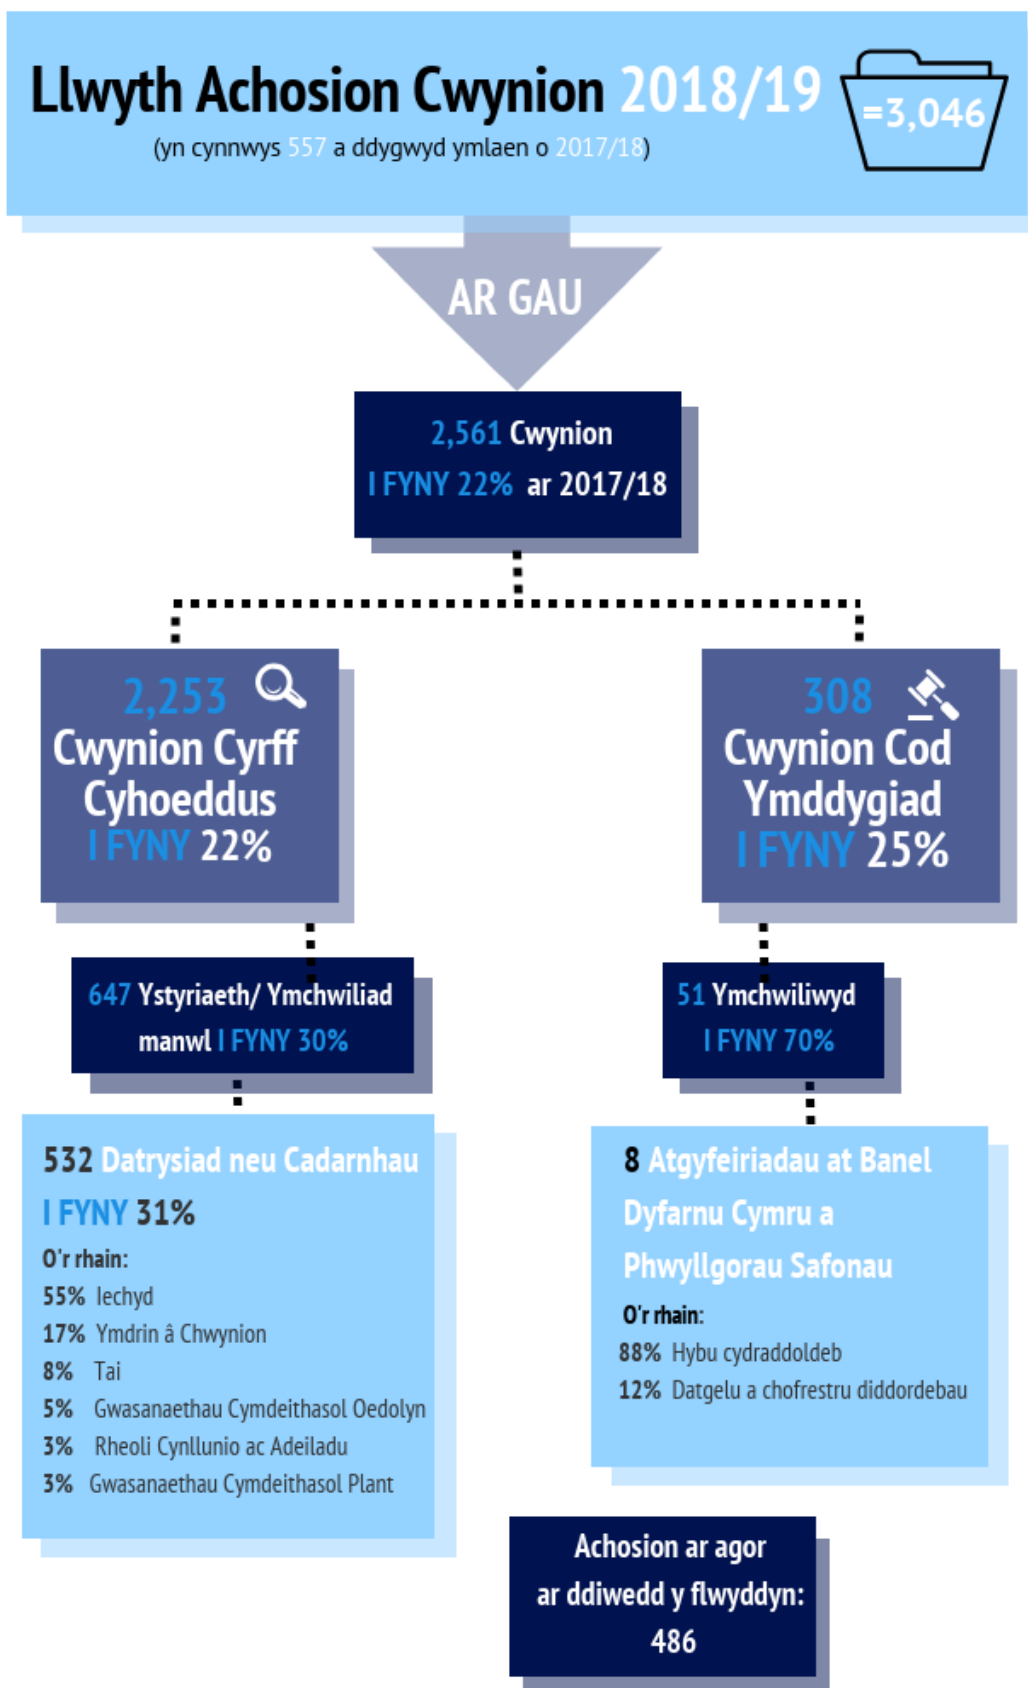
Llwyth Achosion Cwynion 2018/19
(yn cynnwys 557 a ddygwyd ymlaen o 2017/18)

=3,046

AR GAU

2,561 Cwynion
I FYNY 22% ar 2017/18

2,253
Cwynion Cyrff Cyhoeddus
I FYNY 22%

308
Cwynion Cod Ymddygiad
I FYNY 25%

647 Ystyriaeth/ Ymchwiliad manwl I FYNY 30%

51 Ymchwiliwyd
I FYNY 70%

532 Datrysiad neu Cadarnhau
I FYNY 31%
O'r rhain:
55% Iechyd
17% Ymdrin â Chwynion
8% Tai
5% Gwasanaethau Cymdeithasol Oedolyn
3% Rheoli Cynllunio ac Adeiladu
3% Gwasanaethau Cymdeithasol Plant

8 Atgyfeiriadau at Banel Dyfarnu Cymru a Phwyllgorau Safonau
O'r rhain:
88% Hybu cydraddoldeb
12% Datgelu a chofrestru diddordebau

Achosion ar agor ar ddiwedd y flwyddyn:
486